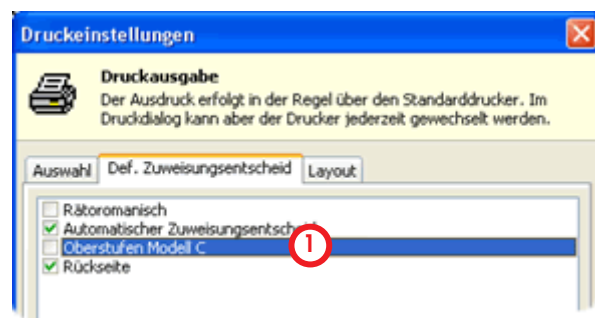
Druckeinstellungen

Druckausgabe
Der Ausdruck erfolgt in der Regel über den Standarddrucker. Im Druckdialog kann aber der Drucker jederzeit gewechselt werden.

Auswahl | Def. Zuweisungsentscheid | Layout

Rätoromanisch
Automatischer Zuweisungsentsch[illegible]
Oberstufen Modell C
Rückseite

1